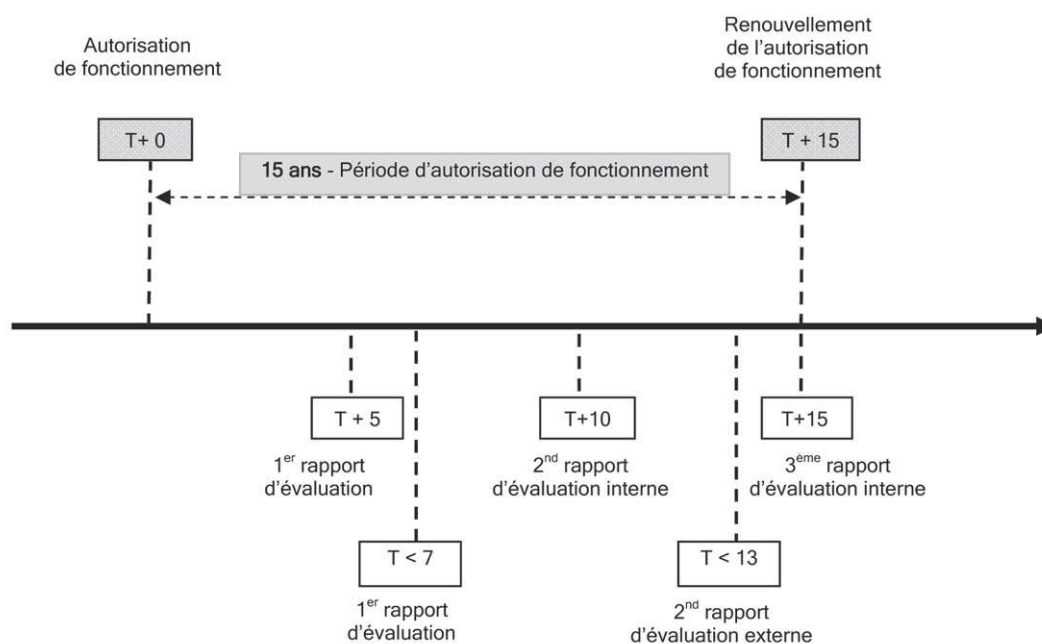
Autorisation de fonctionnement

Renouvellement de l'autorisation de fonctionnement

T+ 0

T + 15

15 ans - Période d'autorisation de fonctionnement

T + 5

1$^{er}$ rapport d'évaluation

T < 7

1$^{er}$ rapport d'évaluation

T+10

2$^{nd}$ rapport d'évaluation interne

T < 13

2$^{nd}$ rapport d'évaluation externe

T+15

3$^{ème}$ rapport d'évaluation interne